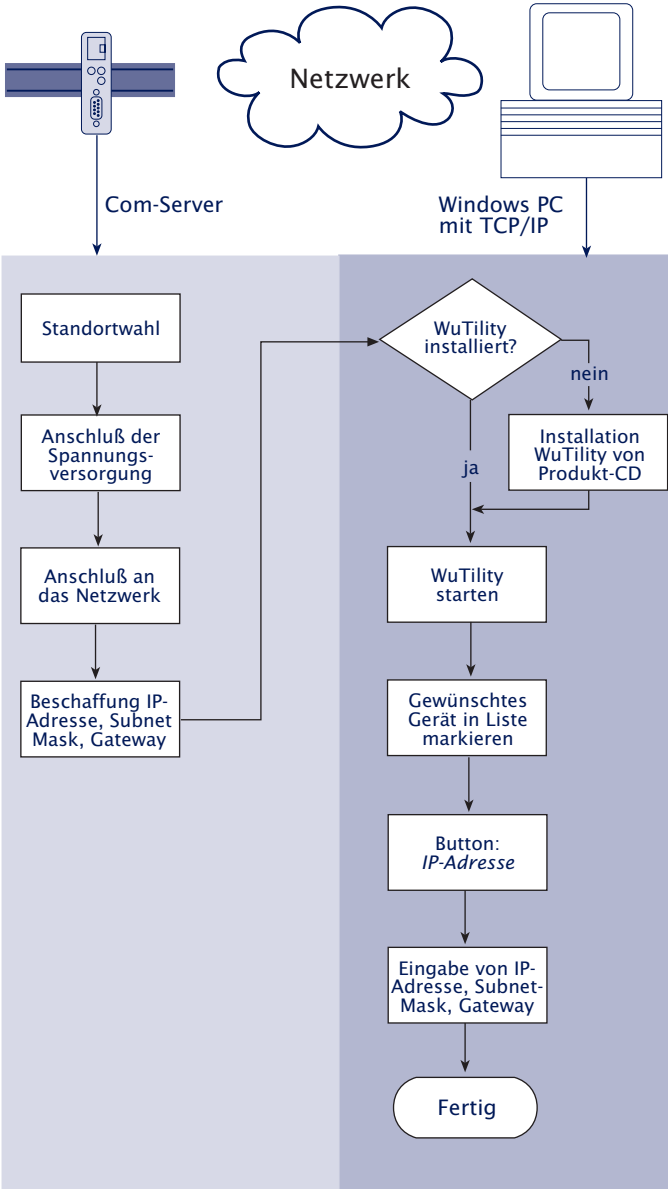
Netzwerk

Com-Server

Windows PC mit TCP/IP

Standortwahl

Anschluß der Spannungsversorgung

Anschluß an das Netzwerk

Beschaffung IP-Adresse, Subnet Mask, Gateway

WuTility installiert?

nein

Installation WuTility von Produkt-CD

ja

WuTility starten

Gewünschtes Gerät in Liste markieren

Button: *IP-Adresse*

Eingabe von IP-Adresse, Subnet-Mask, Gateway

Fertig